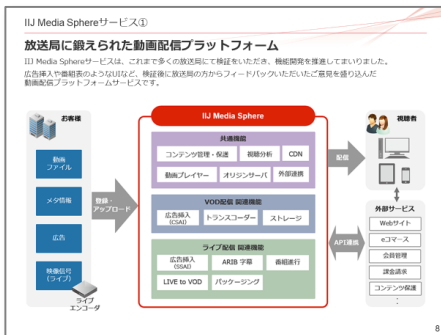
IIJ Media Sphereサービス①

放送局に鍛えられた動画配信プラットフォーム

IIJ Media Sphereサービスは、これまで多くの放送局にて検証をいただき、機能開発を推進してまいりました。
広告挿入や番組表のようなUIなど、検証後に放送局の方からフィードバックいただいたご意見を盛り込んだ動画配信プラットフォームサービスです。

お客様

動画ファイル

メタ情報

広告

映像信号（ライブ）

ライブエンコーダ

登録・アップロード

IIJ Media Sphere

共通機能

コンテンツ管理・保護

視聴分析

CDN

動画プレイヤー

オリジンサーバ

外部連携

VOD配信 関連機能

広告挿入（CSAI）

トランスコーダー

ストレージ

ライブ配信 関連機能

広告挿入（SSAI）

ARIB 字幕

番組進行

LIVE to VOD

パッケージング

配信

視聴者

API連携

外部サービス

Webサイト

eコマース

会員管理

課金請求

コンテンツ保護

：

8